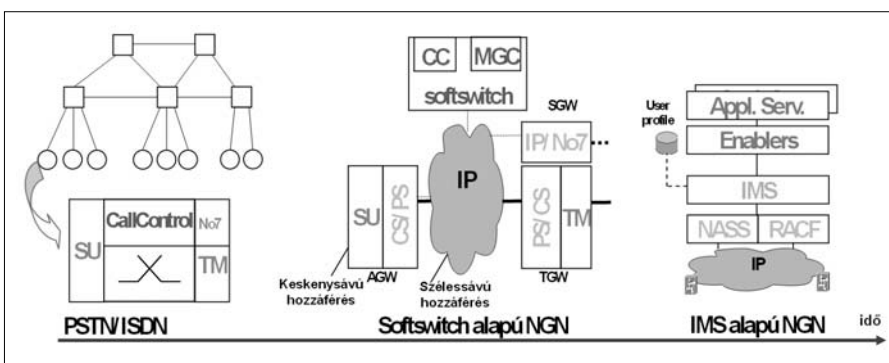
SU
CallControl
No7
TM
CC
MGC
softswitch
SGW
IP/ No7
IP
SU
CS/PS
AGW
PS/CS
TM
TGW
Keskenysávú hozzáférés
Szélessávú hozzáférés
User profile
Appl. Serv.
Enablers
IMS
NASS
RACF
IP
PSTN/ ISDN
Softswitch alapú NGN
IMS alapú NGN
idő